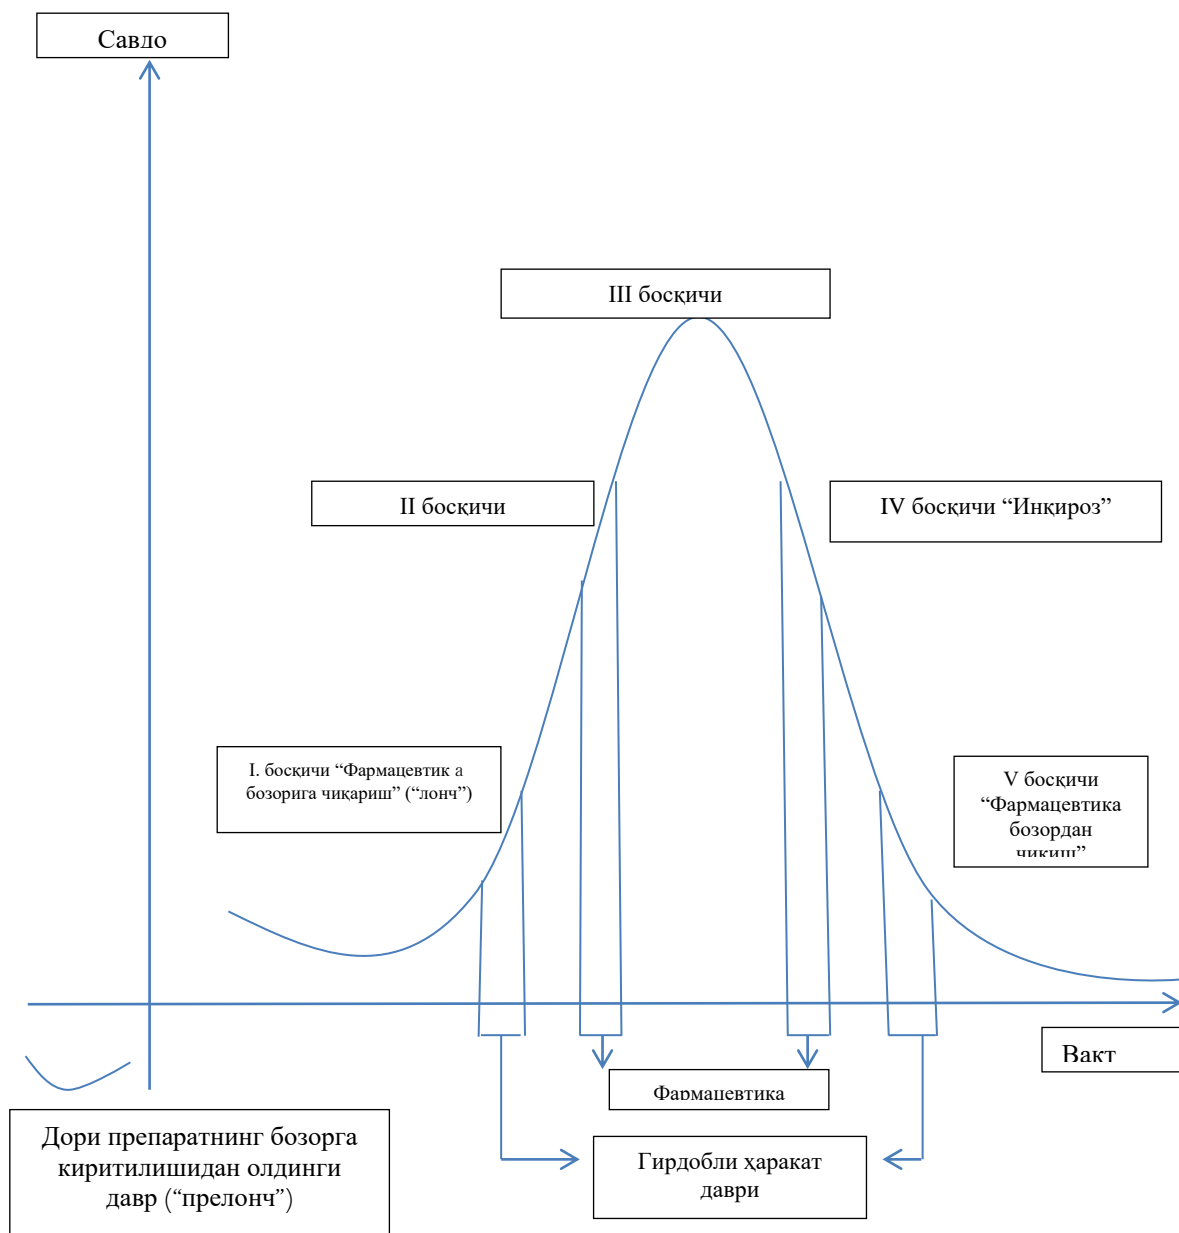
Савдо

III босқичи

II босқичи

IV босқичи “Инқироз”

I. босқичи “Фармацевтик а бозорига чиқариш” (“лонч”)

V босқичи “Фармацевтика бозордан чиқиш”

Вакт

Фармацевтика

Дори препаратнинг бозорга киритилишидан олдинги давр (“прелонч”)

Гирдобли ҳаракат даври